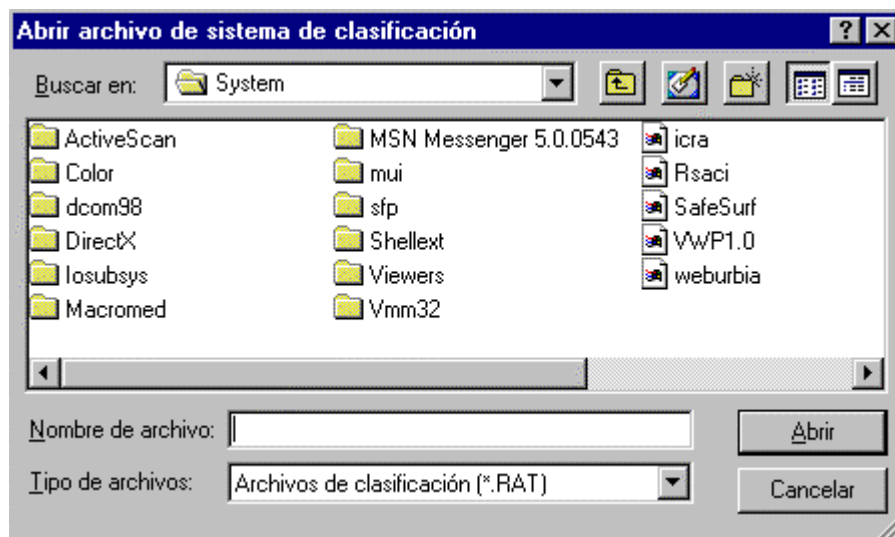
Abrir archivo de sistema de clasificación

Buscar en: System

ActiveScan
Color
dcom98
DirectX
Iosubsys
Macromed

MSN Messenger 5.0.0543
mui
sfp
Shellext
Viewers
Vmm32

icra
Rsaci
SafeSurf
VWP1.0
weburbia

Nombre de archivo:
Tipo de archivos: Archivos de clasificación (*.RAT)

Abrir
Cancelar